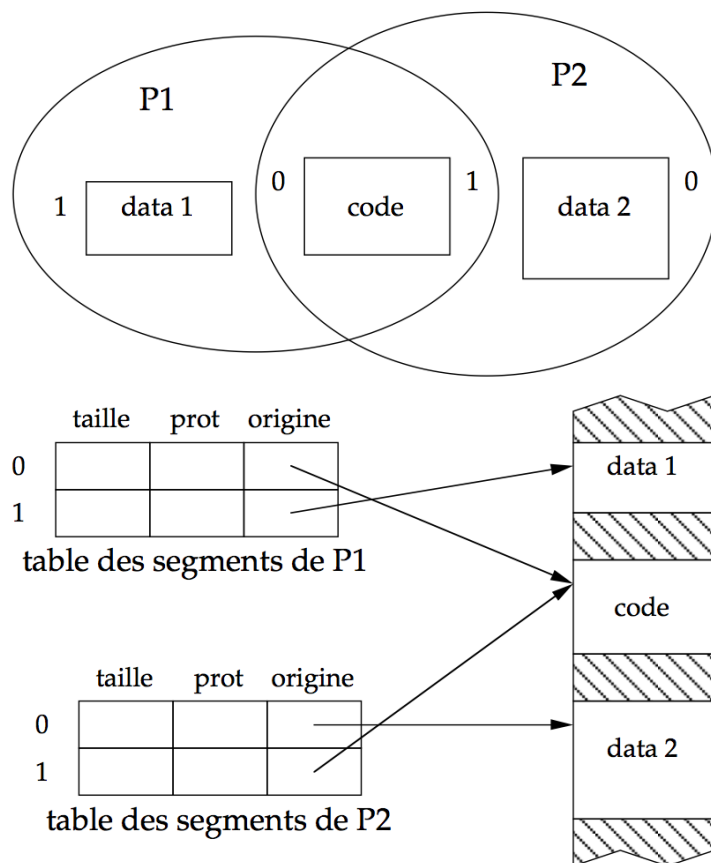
P1

P2

1 data 1

0 code 1

data 2 0

| | taille | prot | origine |
|---|---|---|---|
| 0 | | | |
| 1 | | | |

table des segments de P1

| | taille | prot | origine |
|---|---|---|---|
| 0 | | | |
| 1 | | | |

table des segments de P2

data 1

code

data 2